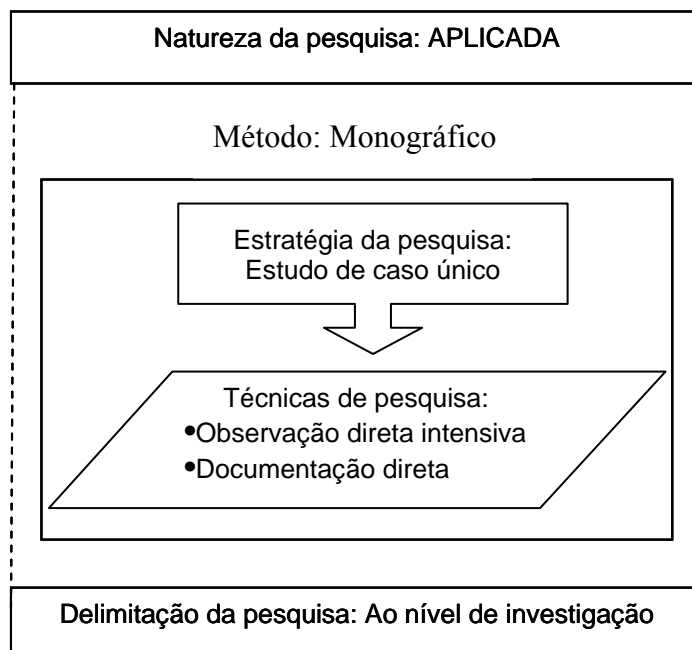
Natureza da pesquisa: APLICADA

Método: Monográfico

Estratégia da pesquisa:
Estudo de caso único

Técnicas de pesquisa:
•Observação direta intensiva
•Documentação direta

Delimitação da pesquisa: Ao nível de investigação